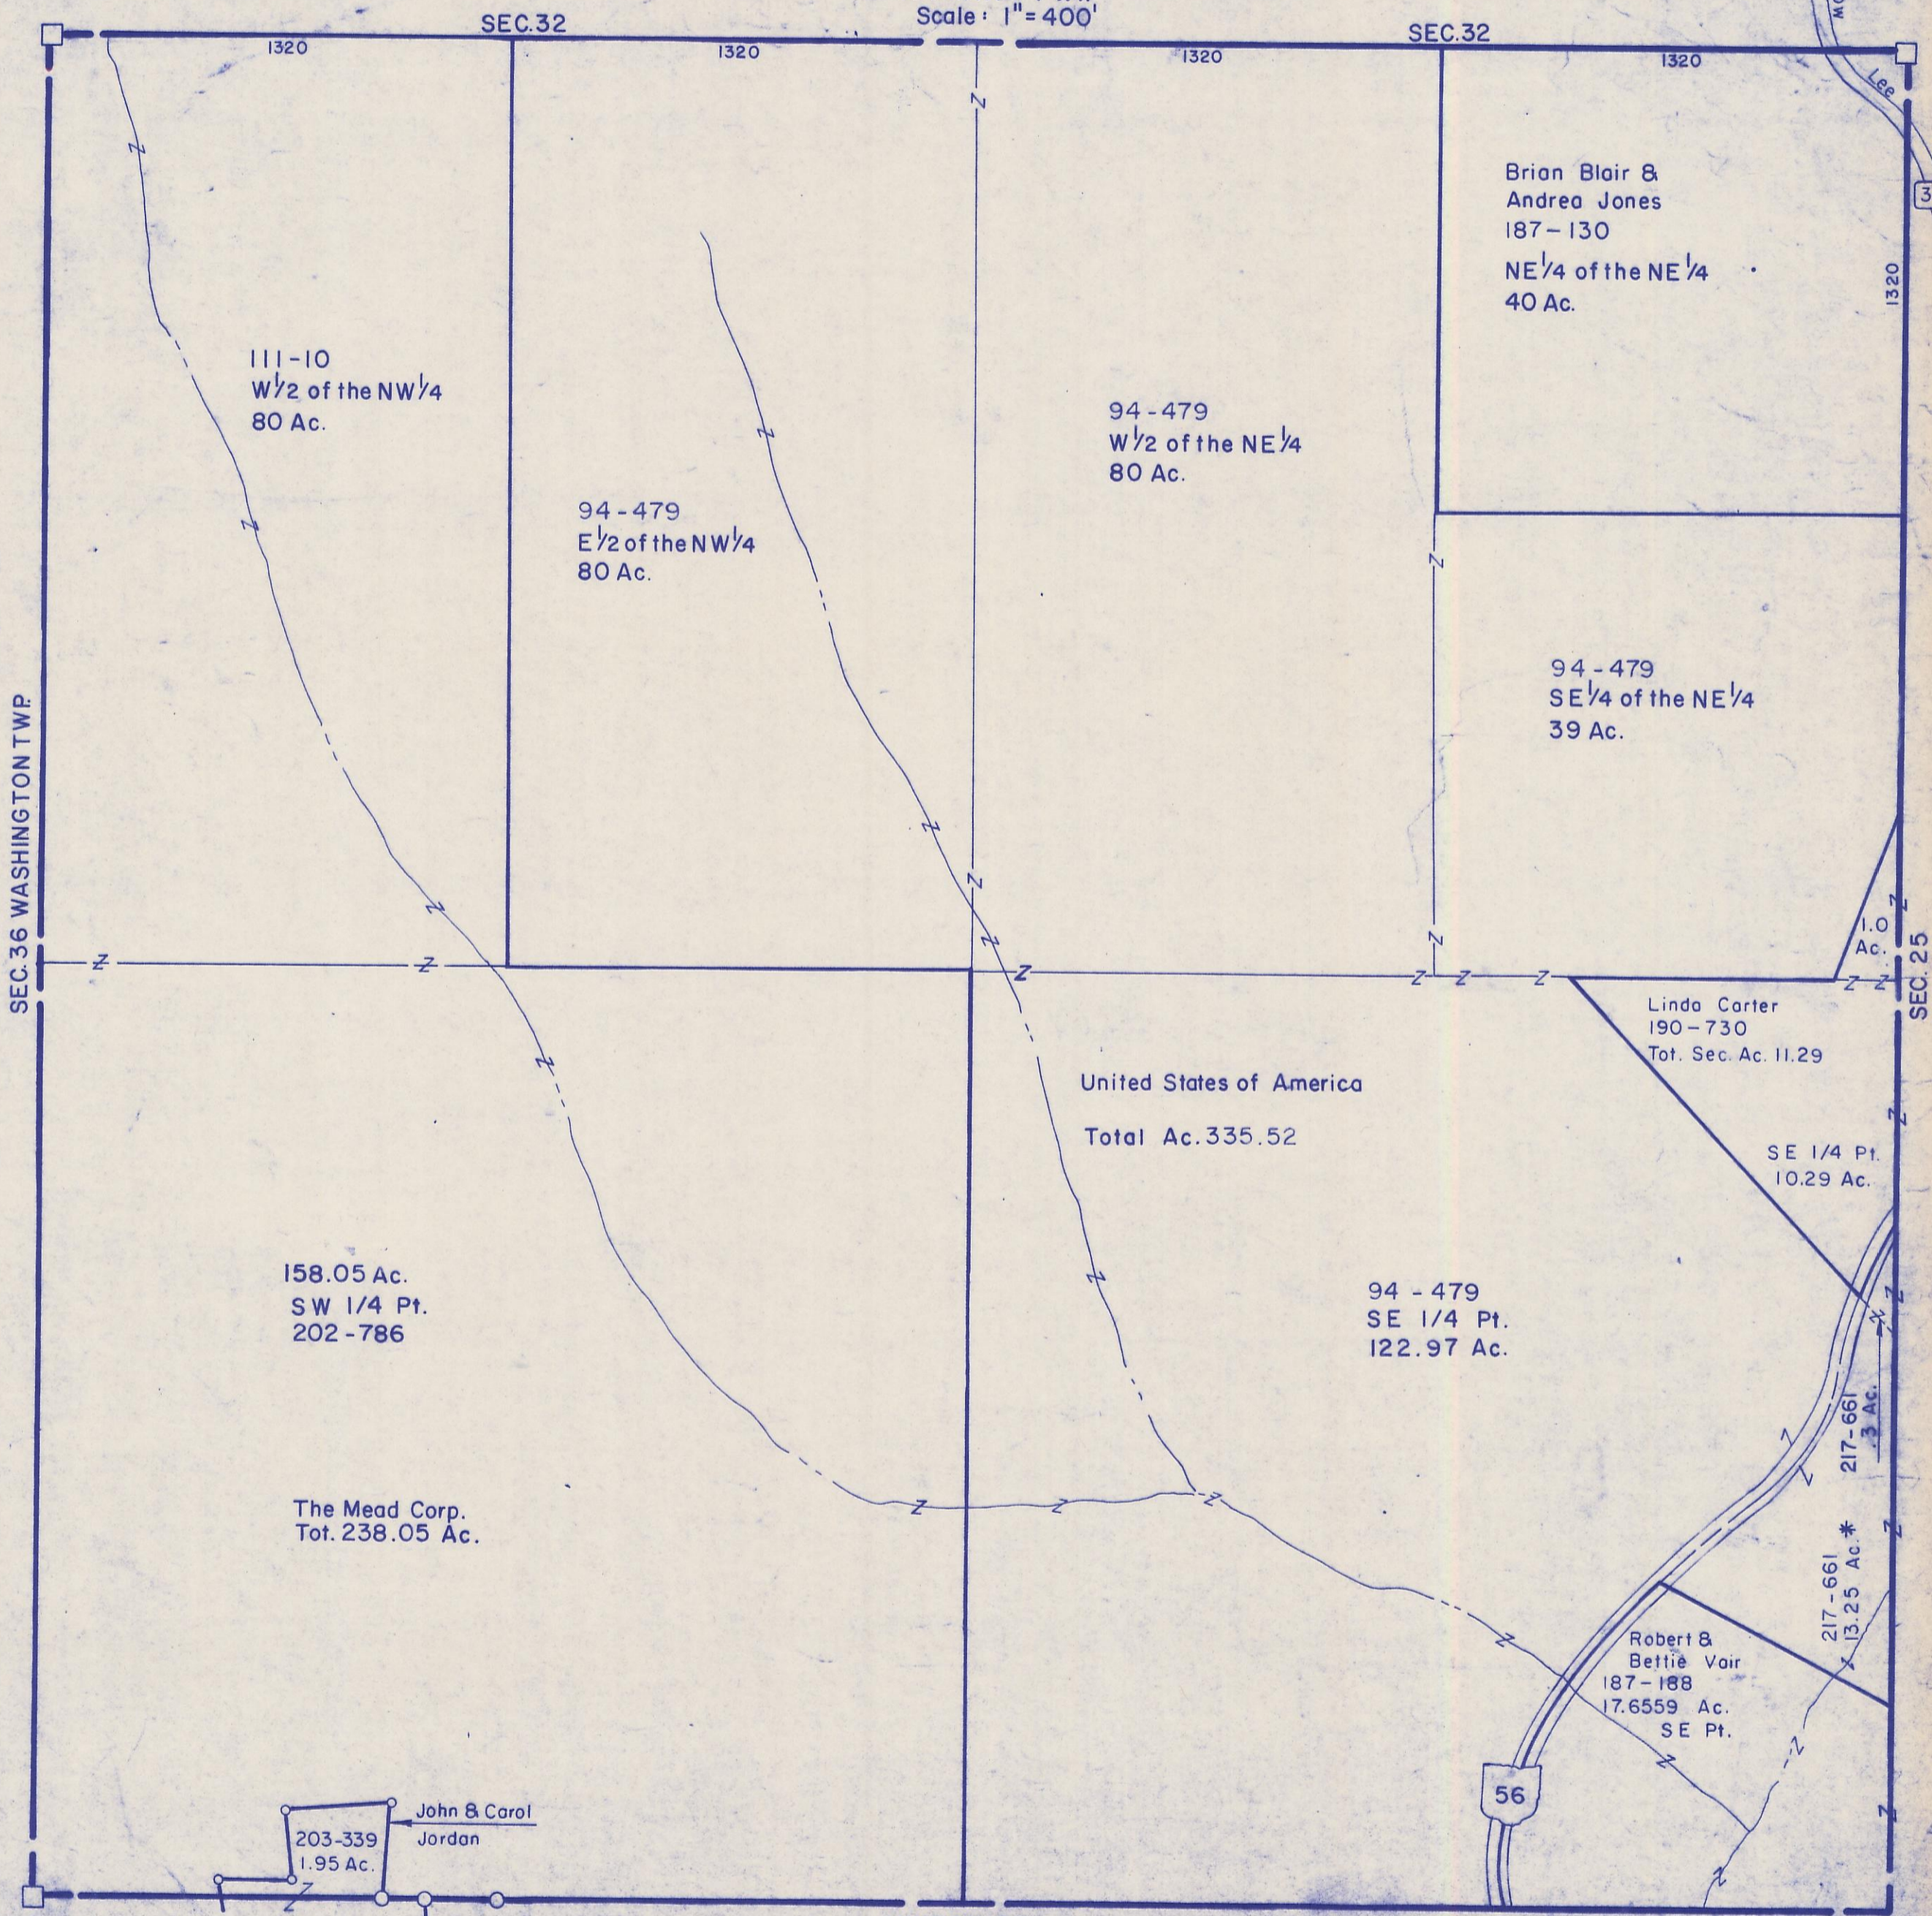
Scale: 1" = 400'

SEC. 32

SEC. 32

1320

1320

1320

1320

1320

Lee

Brian Blair &
Andrea Jones
187-130
NE$\frac{1}{4}$ of the NE$\frac{1}{4}$
40 Ac.

111-10
W$\frac{1}{2}$ of the NW$\frac{1}{4}$
80 Ac.

94-479
W$\frac{1}{2}$ of the NE$\frac{1}{4}$
80 Ac.

94-479
E$\frac{1}{2}$ of the NW$\frac{1}{4}$
80 Ac.

94-479
SE$\frac{1}{4}$ of the NE$\frac{1}{4}$
39 Ac.

SEC. 36 WASHINGTON TWP.

1.0 Ac.

SEC. 25

Linda Carter
190-730
Tot. Sec. Ac. 11.29

United States of America

Total Ac. 335.52

SE 1/4 Pt.
10.29 Ac.

158.05 Ac.
SW 1/4 Pt.
202-786

94 - 479
SE 1/4 Pt.
122.97 Ac.

217-661
.3 Ac.

The Mead Corp.
Tot. 238.05 Ac.

217-661
13.25 Ac.*

Robert &
Bettie Vair
187-188
17.6559 Ac.
SE Pt.

56

John & Carol
Jordan

203-339
1.95 Ac.